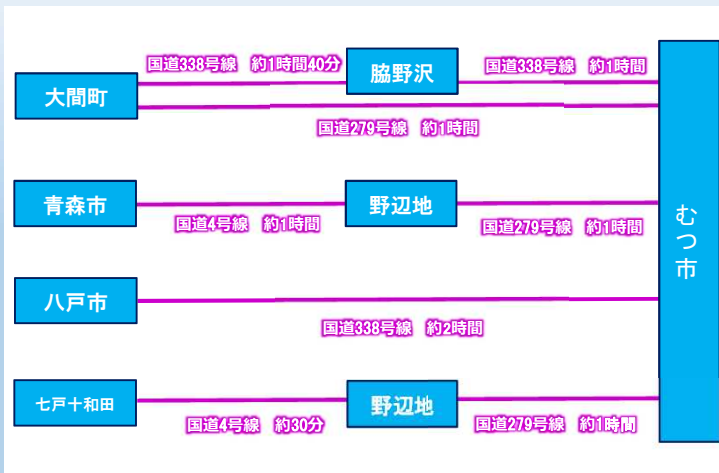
大間町

国道338号線　約1時間40分

脇野沢

国道338号線　約1時間

国道279号線　約1時間

青森市

国道4号線　約1時間

野辺地

国道279号線　約1時間

八戸市

国道338号線　約2時間

七戸十和田

国道4号線　約30分

野辺地

国道279号線　約1時間

むつ市